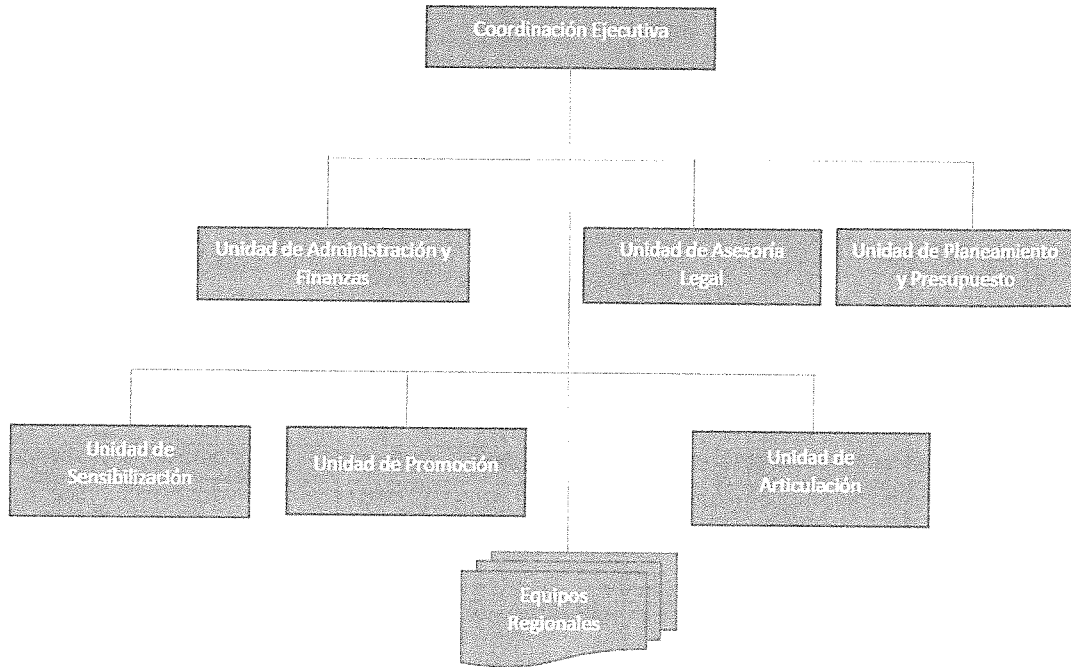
Coordinación Ejecutiva

Unidad de Administración y Finanzas

Unidad de Asesoría Legal

Unidad de Planeamiento y Presupuesto

Unidad de Sensibilización

Unidad de Promoción

Unidad de Articulación

Equipos Regionales